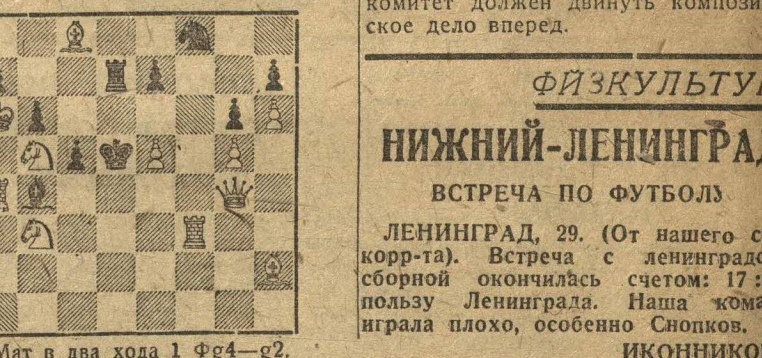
комитет должен двинуть компози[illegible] ское дело вперед.

ФИЗКУЛЬТУ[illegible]

НИЖНИЙ-ЛЕНИНГРА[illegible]

ВСТРЕЧА ПО ФУТБОЛ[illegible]

ЛЕНИНГРАД, 29. (От нашего с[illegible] корр-та). Встреча с ленинградс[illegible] сборной окончилась счетом: 17 : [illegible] пользу Ленинграда. Наша кома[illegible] играла плохо, особенно Снопков.

ИКОННИКО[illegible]

Мат в два хода 1 Фg4—g2.